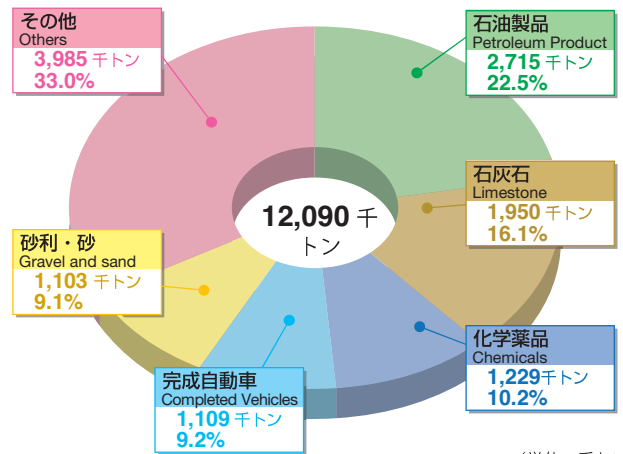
その他
Others
3,985 千トン
33.0%

石油製品
Petroleum Product
2,715 千トン
22.5%

12,090 千トン

石灰石
Limestone
1,950 千トン
16.1%

砂利・砂
Gravel and sand
1,103 千トン
9.1%

化学薬品
Chemicals
1,229 千トン
10.2%

完成自動車
Completed Vehicles
1,109 千トン
9.2%

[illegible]